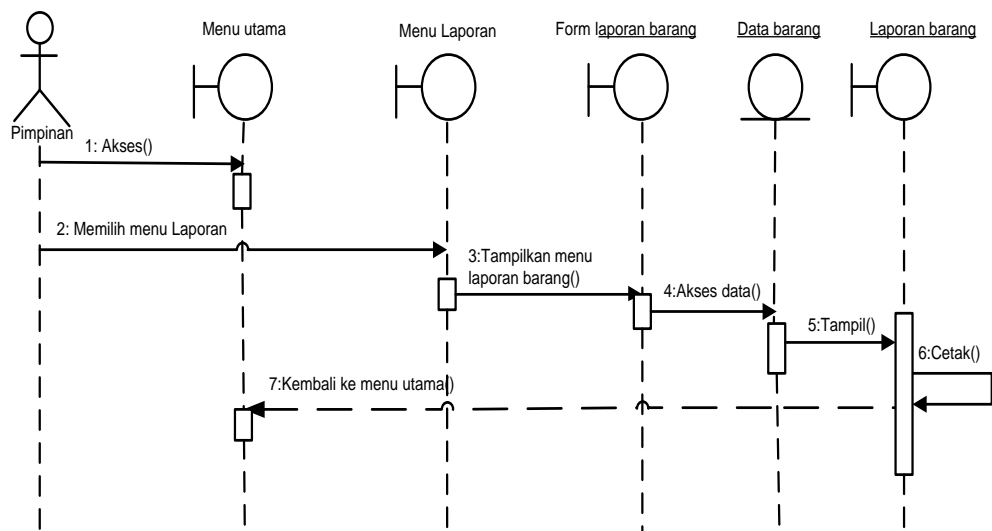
Menu utama

Menu Laporan

Form laporan barang

Data barang

Laporan barang

Pimpinan

1: Akses()

2: Memilih menu Laporan

3:Tampilkan menu laporan barang()

4:Akses data()

5:Tampil()

6:Cetak()

7:Kembali ke menu utama()